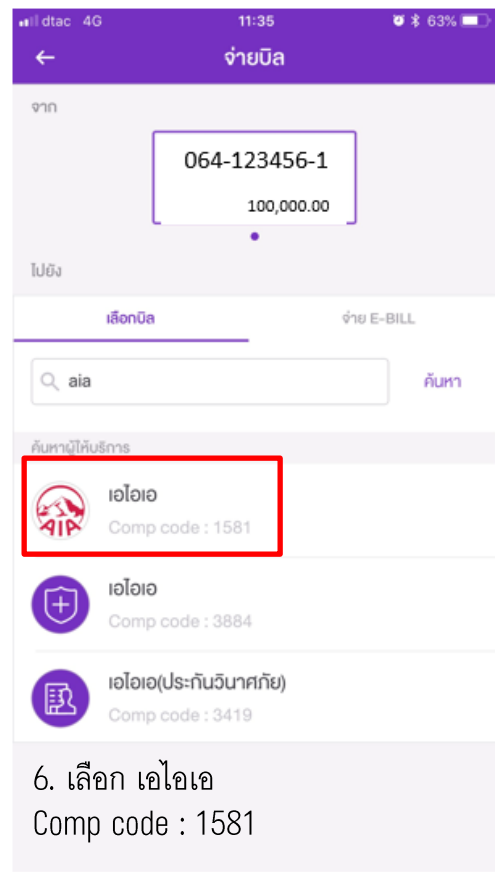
dtac 4G 11:35 63%

จ่ายบิล

จาก

064-123456-1

100,000.00

ไปยัง

เลือกบิล

จ่าย E-BILL

aia

ค้นหา

ค้นหาผู้ให้บริการ

AIA

เอไอเอ
Comp code : 1581

เอไอเอ
Comp code : 3884

เอไอเอ(ประกันวินาศภัย)
Comp code : 3419

6. เลือก เอไอเอ
Comp code : 1581